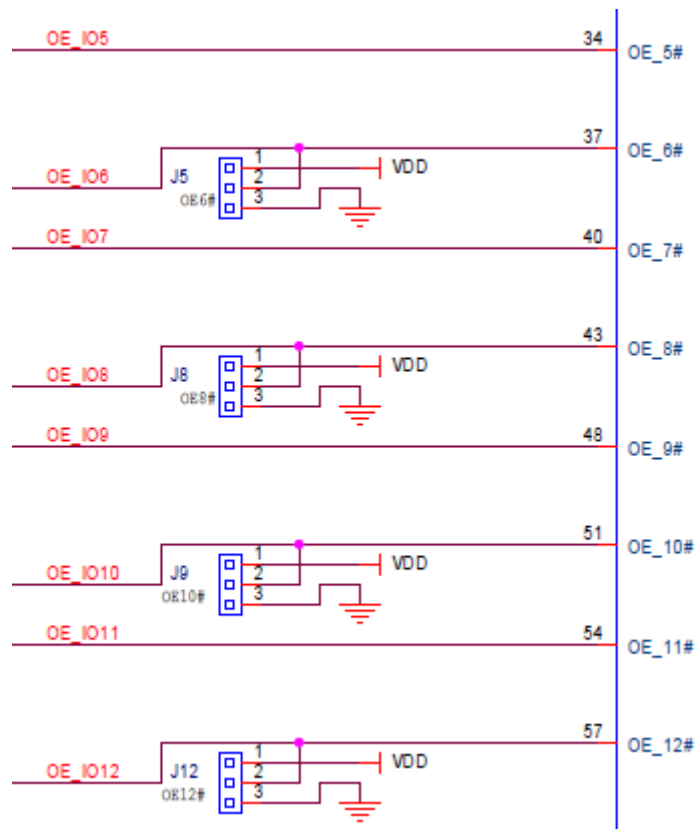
OE_IO5
34
OE_5#

37
OE_6#
OE_IO6
J5
OE6#
1
2
3
VDD

OE_IO7
40
OE_7#

43
OE_8#
OE_IO8
J8
OE8#
1
2
3
VDD

OE_IO9
48
OE_9#

51
OE_10#
OE_IO10
J9
OE10#
1
2
3
VDD

OE_IO11
54
OE_11#

57
OE_12#
OE_IO12
J12
OE12#
1
2
3
VDD